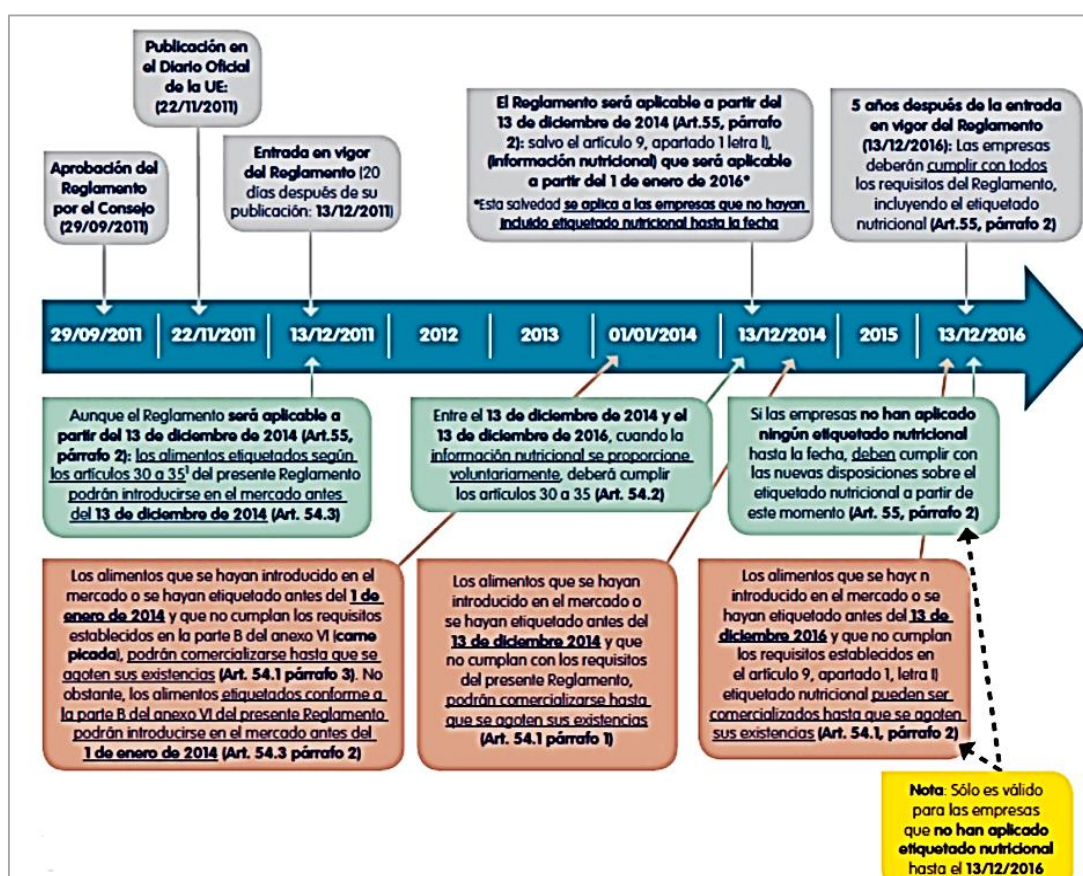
Publicación en el Diario Oficial de la UE: (22/11/2011)

Aprobación del Reglamento por el Consejo (29/09/2011)

Entrada en vigor del Reglamento (20 días después de su publicación: 13/12/2011)

El Reglamento será aplicable a partir del 13 de diciembre de 2014 (Art.55, párrafo 2): salvo el artículo 9, apartado 1 letra l), (información nutricional) que será aplicable a partir del 1 de enero de 2016*

*Esta salvedad se aplica a las empresas que no hayan incluido etiquetado nutricional hasta la fecha

5 años después de la entrada en vigor del Reglamento (13/12/2016): Las empresas deberán cumplir con todos los requisitos del Reglamento, incluyendo el etiquetado nutricional (Art.55, párrafo 2)

| 29/09/2011 | 22/11/2011 | 13/12/2011 | 2012 | 2013 | 01/01/2014 | 13/12/2014 | 2015 | 13/12/2016 |
|---|---|---|---|---|---|---|---|---|

Aunque el Reglamento será aplicable a partir del 13 de diciembre de 2014 (Art.55, párrafo 2): los alimentos etiquetados según los artículos 30 a 35$^1$ del presente Reglamento podrán introducirse en el mercado antes del 13 de diciembre de 2014 (Art. 54.3)

Entre el 13 de diciembre de 2014 y el 13 de diciembre de 2016, cuando la información nutricional se proporcione voluntariamente, deberá cumplir los artículos 30 a 35 (Art. 54.2)

Si las empresas no han aplicado ningún etiquetado nutricional hasta la fecha, deben cumplir con las nuevas disposiciones sobre el etiquetado nutricional a partir de este momento (Art. 55, párrafo 2)

Los alimentos que se hayan introducido en el mercado o se hayan etiquetado antes del 1 de enero de 2014 y que no cumplan los requisitos establecidos en la parte B del anexo VI (carne picada), podrán comercializarse hasta que se agoten sus existencias (Art. 54.1 párrafo 3). No obstante, los alimentos etiquetados conforme a la parte B del anexo VI del presente Reglamento podrán introducirse en el mercado antes del 1 de enero de 2014 (Art. 54.3 párrafo 2)

Los alimentos que se hayan introducido en el mercado o se hayan etiquetado antes del 13 de diciembre 2014 y que no cumplan con los requisitos del presente Reglamento, podrán comercializarse hasta que se agoten sus existencias (Art. 54.1 párrafo 1)

Los alimentos que se hayan introducido en el mercado o se hayan etiquetado antes del 13 de diciembre 2016 y que no cumplan los requisitos establecidos en el artículo 9, apartado 1, letra l) etiquetado nutricional pueden ser comercializados hasta que se agoten sus existencias (Art. 54.1, párrafo 2)

Nota: Sólo es válido para las empresas que no han aplicado etiquetado nutricional hasta el 13/12/2016